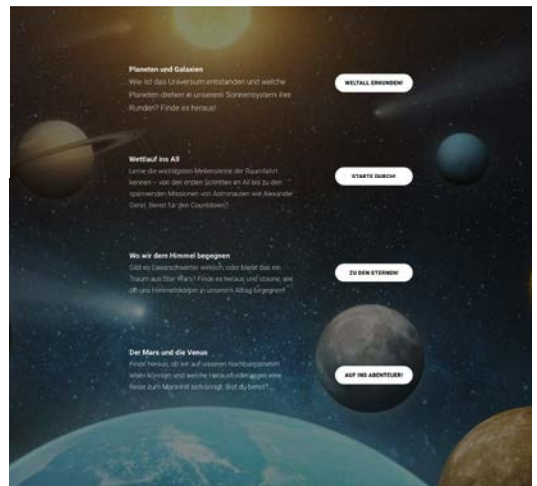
Planeten und Galaxien

Wie ist das Universum entstanden und welche Planeten drehen in unserem Sonnensystem ihre Runden? Finde es heraus!

WELTALL ERKUNDEN!

Wettlauf ins All

Lerne die wichtigsten Meilensteine der Raumfahrt kennen – von den ersten Schritten im All bis zu den spannenden Missionen von Astronauten wie Alexander Gerst. Bereit für den Countdown?

STARTE DURCH!

Wo wir dem Himmel begegnen

Gibt es Dauerschwarter wirklich, oder bleibt das ein Traum aus Star Wars? Finde es heraus und staune, wie oft uns Himmelskörper in unserem Alltag begegnen!

ZU DEN STERNEN!

Der Mars und die Venus

Finde heraus, ob wir auf unseren Nachbarplaneten leben könnten und welche Herausforderungen eine Reise zum Mars mit sich bringt. Bist du bereit?

AUF INS ABENTEUER!